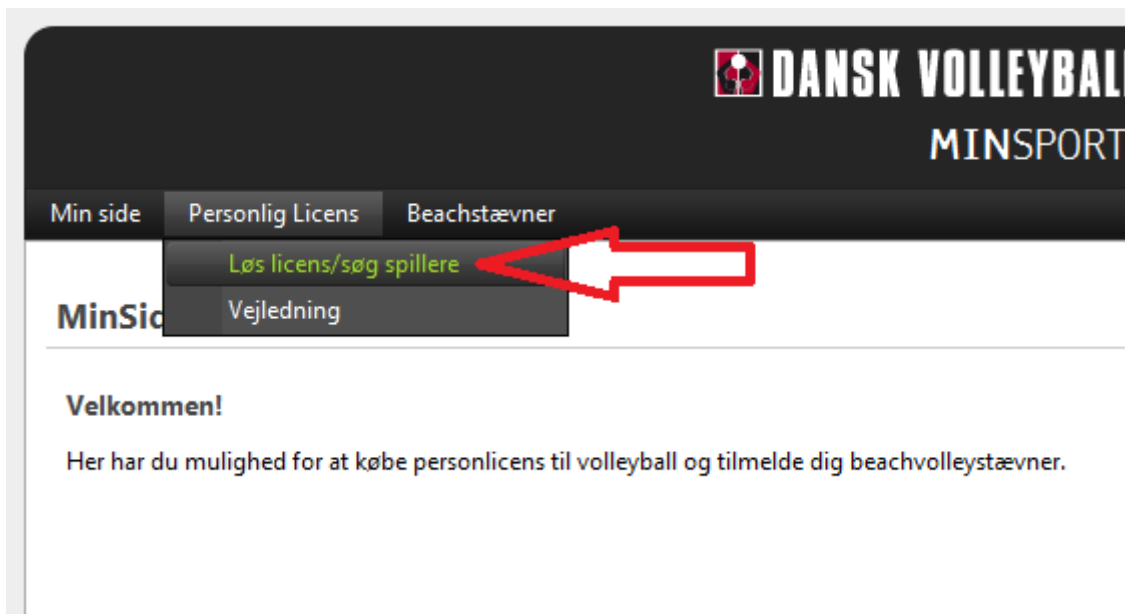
DANSK VOLLEYBAL

MINSPORT

Min side Personlig Licens Beachstævner

Løs licens/søg spillere

Vejledning

MinSic

Velkommen!

Her har du mulighed for at købe personlicens til volleyball og tilmelde dig beachvolleystævner.